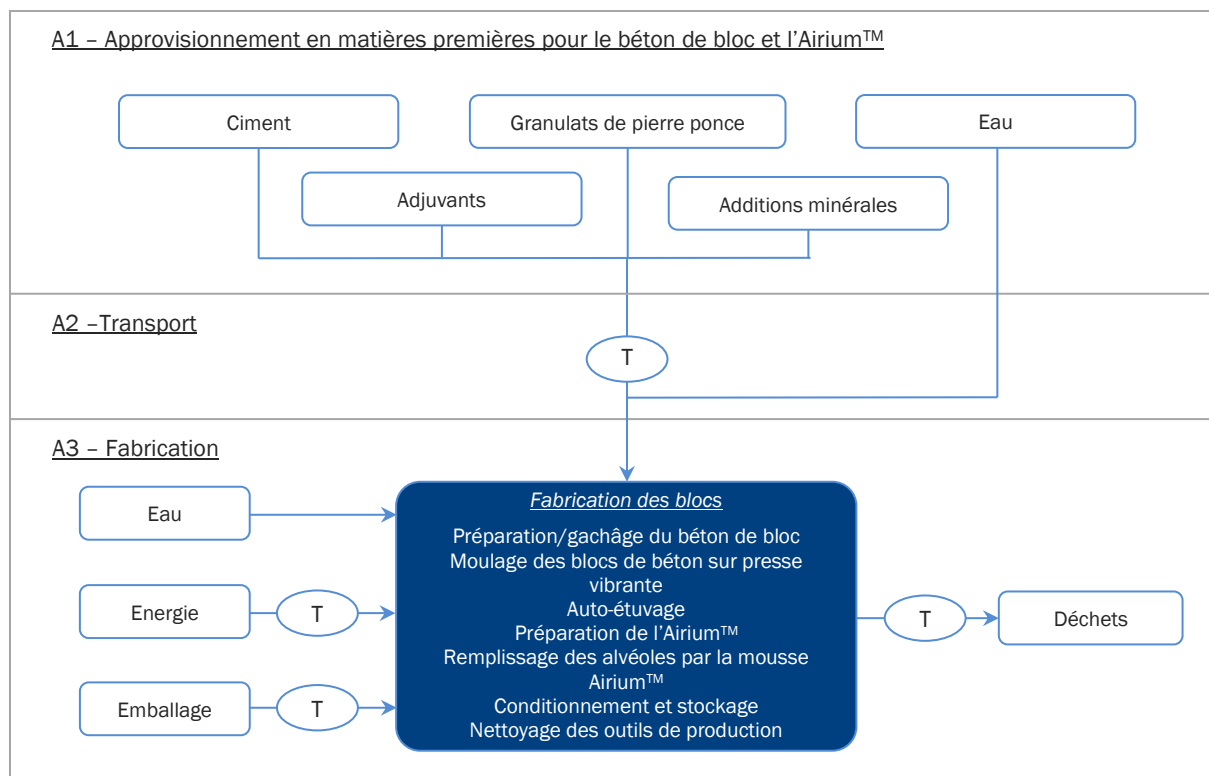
A1 – Approvisionnement en matières premières pour le béton de bloc et l'Airium™

Ciment

Granulats de pierre ponce

Eau

Adjuvants

Additions minérales

A2 –Transport

T

A3 – Fabrication

Eau

Energie

T

Emballage

T

Fabrication des blocs

Préparation/gachâge du béton de bloc
Moulage des blocs de béton sur presse vibrante
Auto-étuvage
Préparation de l'Airium™
Remplissage des alvéoles par la mousse Airium™
Conditionnement et stockage
Nettoyage des outils de production

T

Déchets